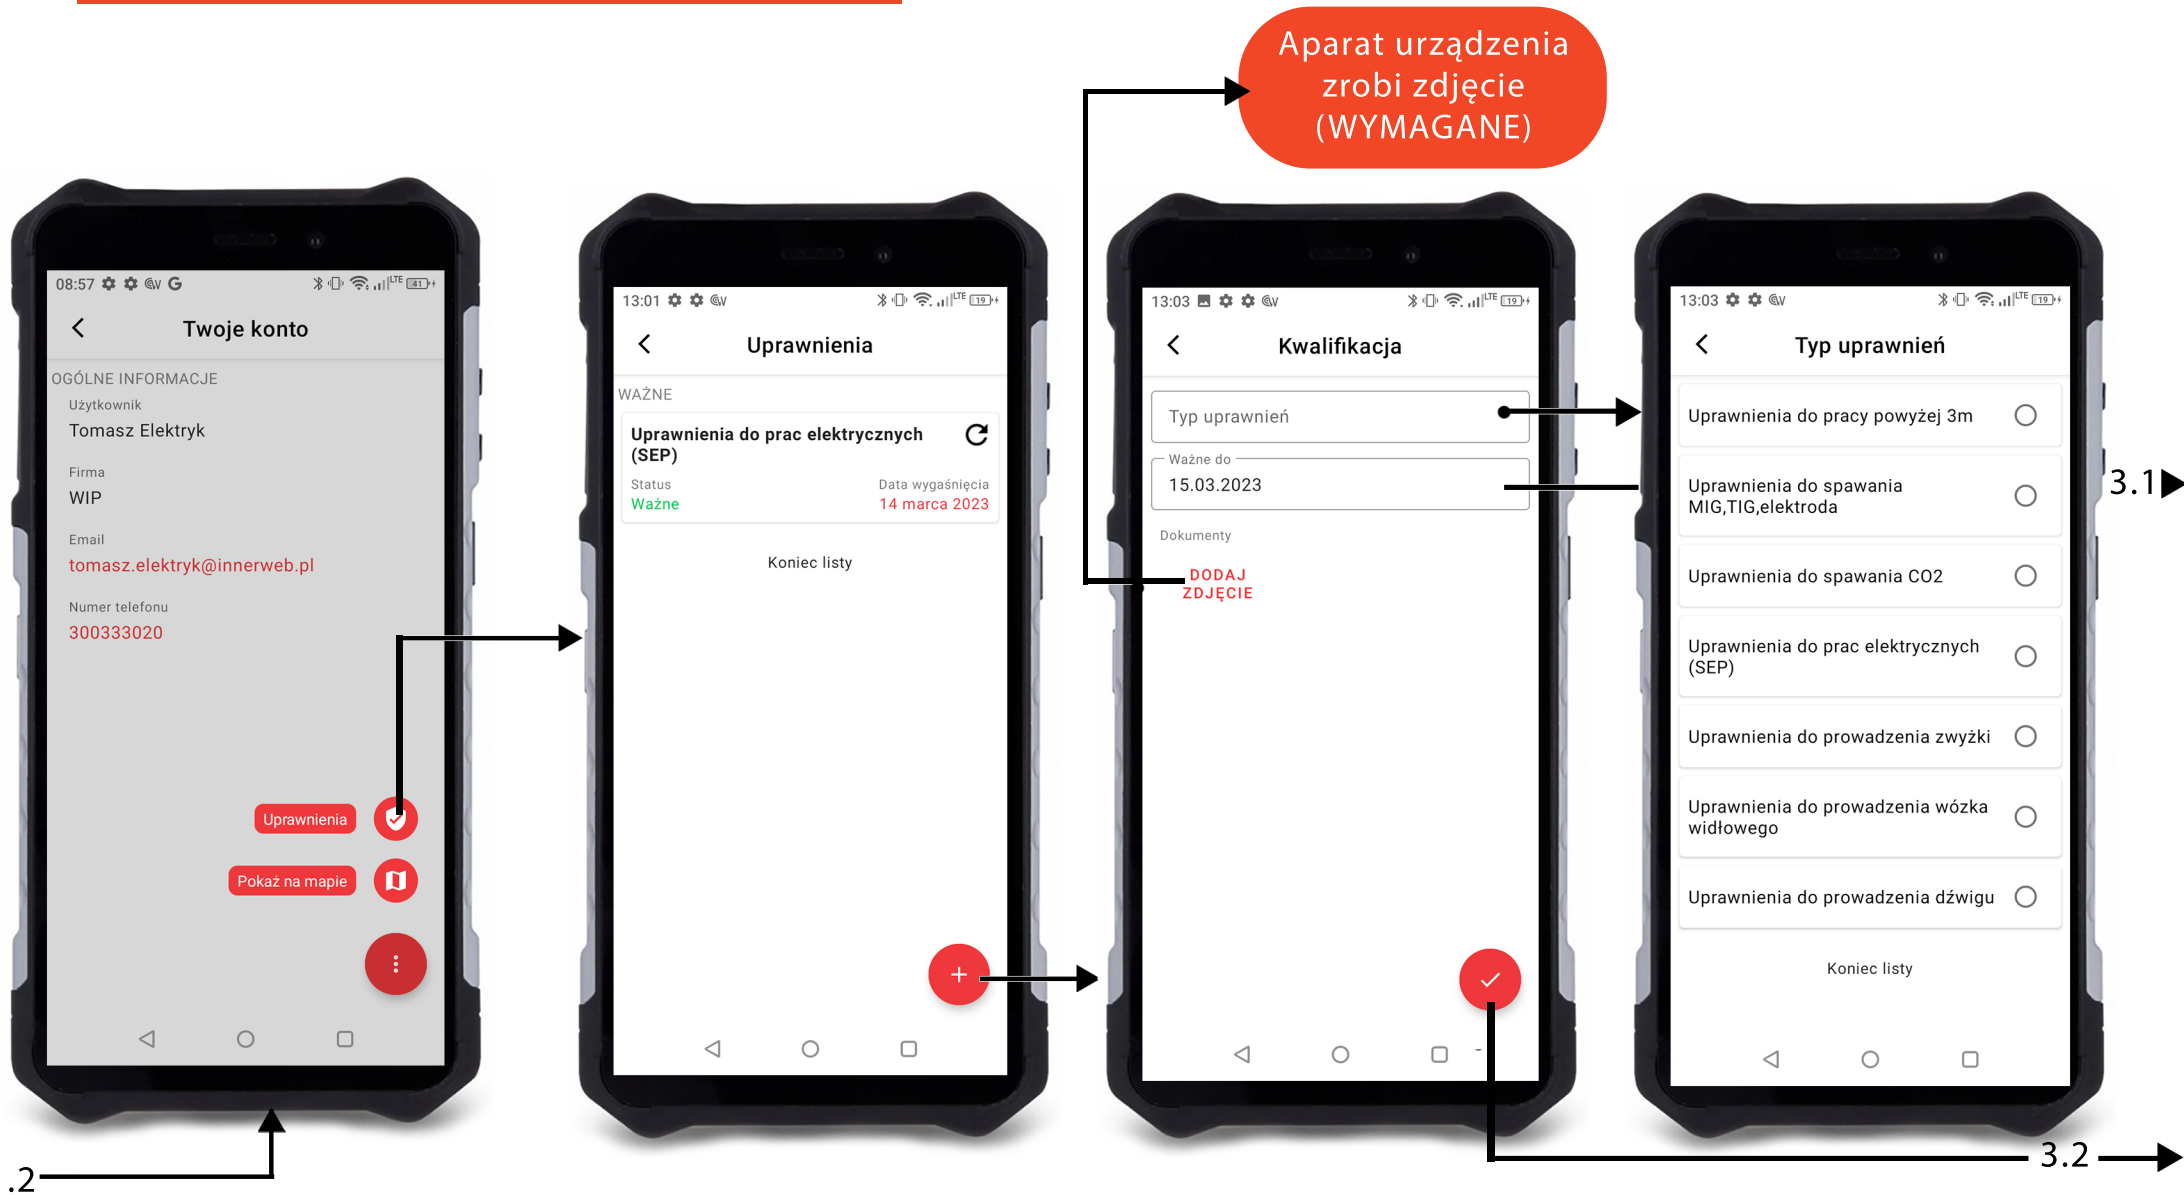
Aparat urządzenia zrobi zdjęcie (WYMAGANE)

08:57

Twoje konto

OGÓLNE INFORMACJE

Użytkownik
Tomasz Elektryk

Firma
WIP

Email
tomasz.elektryk@innerweb.pl

Numer telefonu
300333020

Uprawnienia

Pokaż na mapie

13:01

Uprawnienia

WAŻNE

Uprawnienia do prac elektrycznych (SEP)

Status
Ważne

Data wygaśnięcia
14 marca 2023

Koniec listy

13:03

Kwalifikacja

Typ uprawnień

Ważne do
15.03.2023

Dokumenty

DODAJ ZDJĘCIE

13:03

Typ uprawnień

Uprawnienia do pracy powyżej 3m

Uprawnienia do spawania MIG,TIG,elektroda

Uprawnienia do spawania CO2

Uprawnienia do prac elektrycznych (SEP)

Uprawnienia do prowadzenia zwyżki

Uprawnienia do prowadzenia wózka widłowego

Uprawnienia do prowadzenia dźwigu

Koniec listy

3.1

3.2

.2